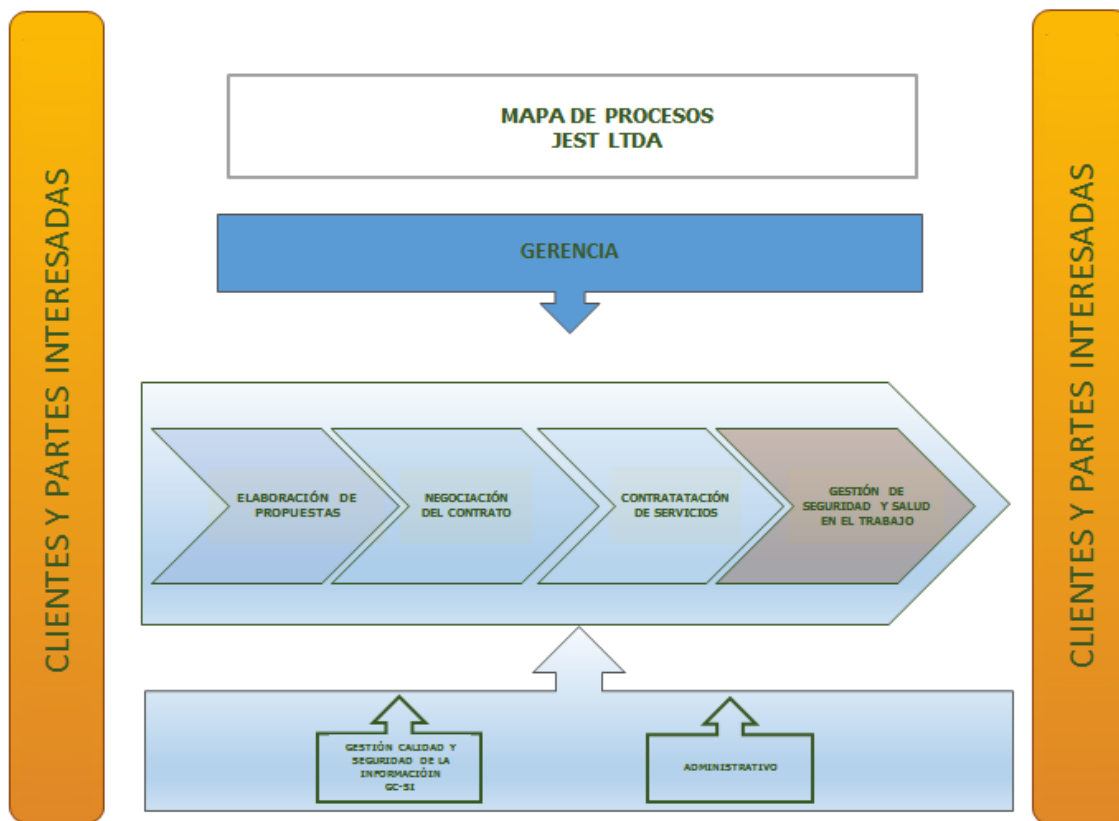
CLIENTES Y PARTES INTERESADAS

MAPA DE PROCESOS
JEST LTDA

GERENCIA

ELABORACIÓN DE PROPUESTAS

NEGOCIACIÓN DEL CONTRATO

CONTRATATACIÓN DE SERVICIOS

GESTIÓN DE SEGURIDAD Y SALUD EN EL TRABAJO

GESTIÓN CALIDAD Y SEGURIDAD DE LA INFORMACIÓIN GC-SI

ADMINISTRATIVO

CLIENTES Y PARTES INTERESADAS